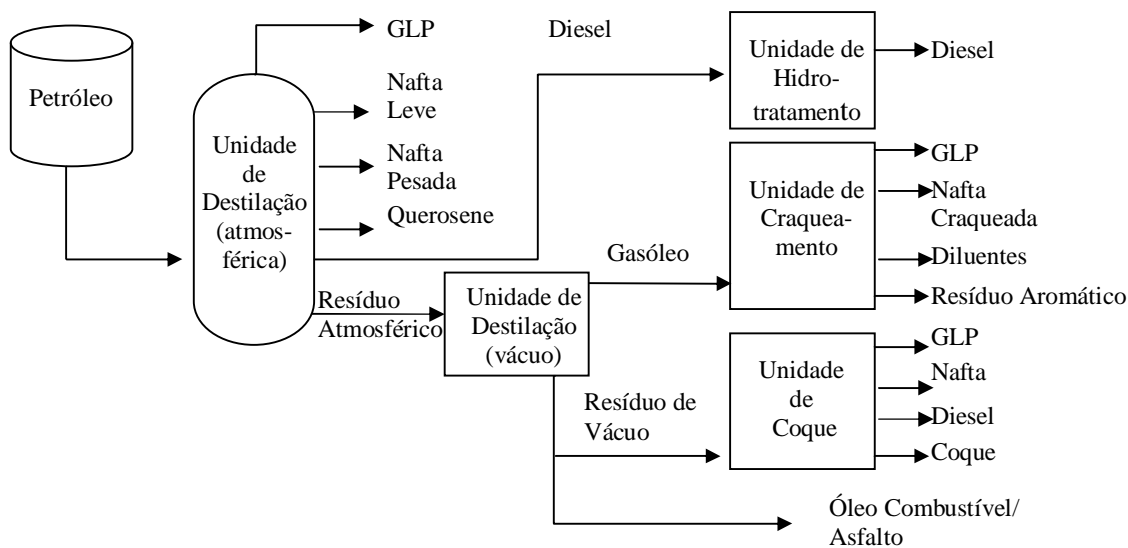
Petróleo

Unidade de Destilação (atmosférica)

GLP

Nafta Leve

Nafta Pesada

Querosene

Diesel

Unidade de Hidrotratamento

Diesel

Unidade de Craqueamento

GLP

Nafta Craqueada

Diluentes

Resíduo Aromático

Gasóleo

Resíduo Atmosférico

Unidade de Destilação (vácuo)

Resíduo de Vácuo

Unidade de Coque

GLP

Nafta

Diesel

Coque

Óleo Combustível/ Asfalto